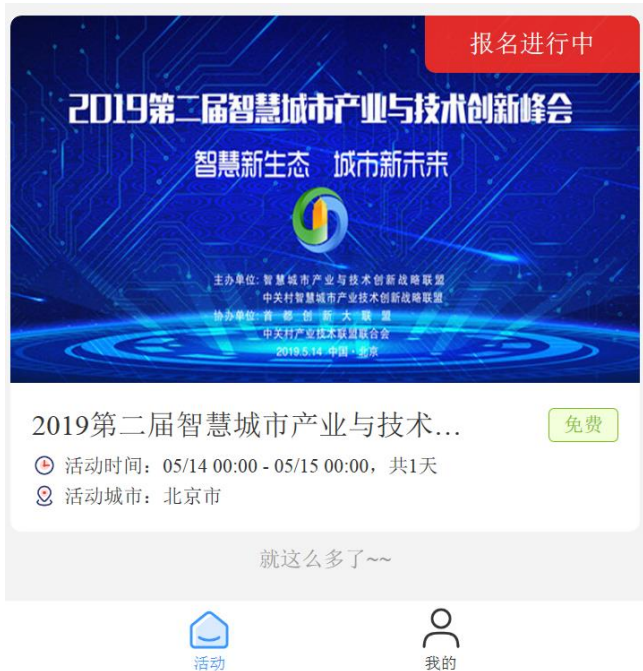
报名进行中

2019第二届智慧城市产业与技术创新峰会

智慧新生态 城市新未来

主办单位：智慧城市产业与技术创新战略联盟
中关村智慧城市产业技术创新战略联盟
协办单位：首都创新大联盟
中关村产业技术联盟联合会
2019.5.14 中国·北京

2019第二届智慧城市产业与技术...

免费

活动时间：05/14 00:00 - 05/15 00:00，共1天

活动城市：北京市

就这么多了~~

活动

我的